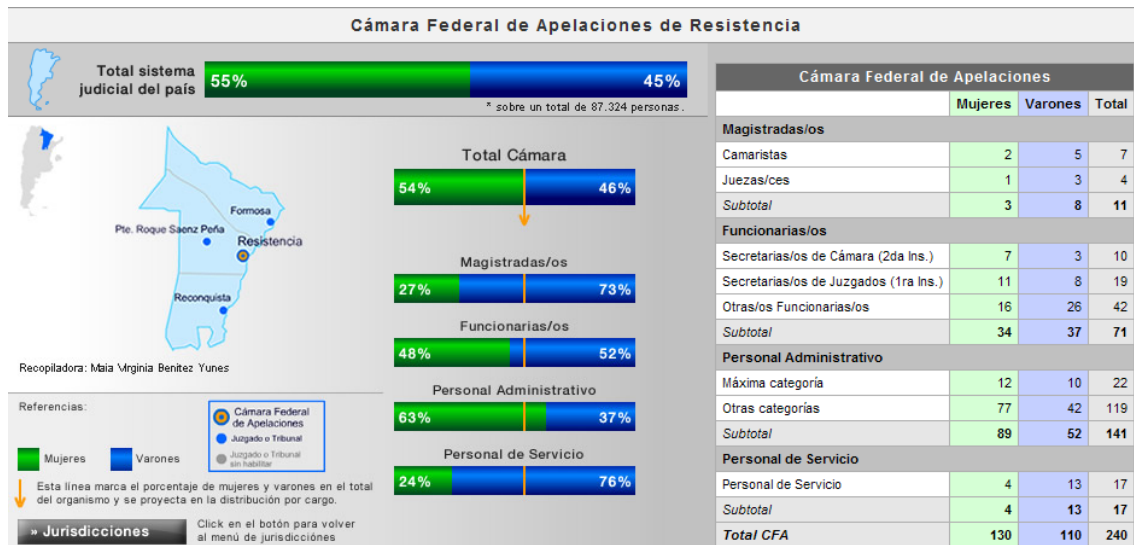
Cámara Federal de Apelaciones de Resistencia

Total sistema judicial del país
55%
45%
* sobre un total de 87.324 personas.

Formosa
Pte. Roque Saenz Peña
Resistencia
Reconquista

Recopiladora: Maia Virginia Benitez Yunes

Total Cámara
54%
46%

Magistradas/os
27%
73%

Funcionarias/os
48%
52%

Personal Administrativo
63%
37%

Personal de Servicio
24%
76%

Referencias:
Cámara Federal de Apelaciones
Juzgado o Tribunal
Juzgado o Tribunal sin habilitar
Mujeres
Varones
Esta línea marca el porcentaje de mujeres y varones en el total del organismo y se proyecta en la distribución por cargo.

» Jurisdicciones
Click en el botón para volver al menú de jurisdicciones

Cámara Federal de Apelaciones

| | Mujeres | Varones | Total |
|---|---|---|---|
| Magistradas/os | | | |
| Camaristas | 2 | 5 | 7 |
| Juezas/ces | 1 | 3 | 4 |
| Subtotal | 3 | 8 | 11 |
| Funcionarias/os | | | |
| Secretarias/os de Cámara (2da Ins.) | 7 | 3 | 10 |
| Secretarias/os de Juzgados (1ra Ins.) | 11 | 8 | 19 |
| Otras/os Funcionarias/os | 16 | 26 | 42 |
| Subtotal | 34 | 37 | 71 |
| Personal Administrativo | | | |
| Máxima categoría | 12 | 10 | 22 |
| Otras categorías | 77 | 42 | 119 |
| Subtotal | 89 | 52 | 141 |
| Personal de Servicio | | | |
| Personal de Servicio | 4 | 13 | 17 |
| Subtotal | 4 | 13 | 17 |
| Total CFA | 130 | 110 | 240 |